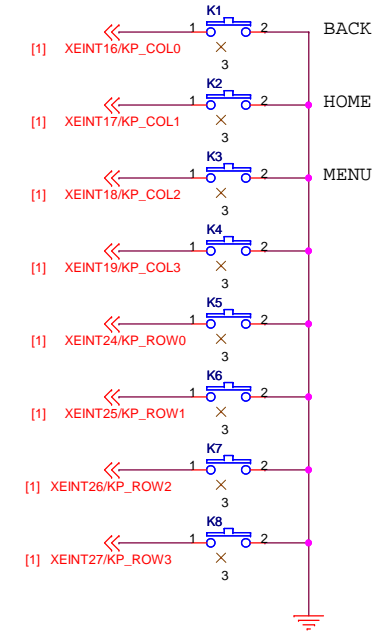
K1
1 2 BACK
[1] XEINT16/KP_COL0
3

K2
1 2 HOME
[1] XEINT17/KP_COL1
3

K3
1 2 MENU
[1] XEINT18/KP_COL2
3

K4
1 2
[1] XEINT19/KP_COL3
3

K5
1 2
[1] XEINT24/KP_ROW0
3

K6
1 2
[1] XEINT25/KP_ROW1
3

K7
1 2
[1] XEINT26/KP_ROW2
3

K8
1 2
[1] XEINT27/KP_ROW3
3